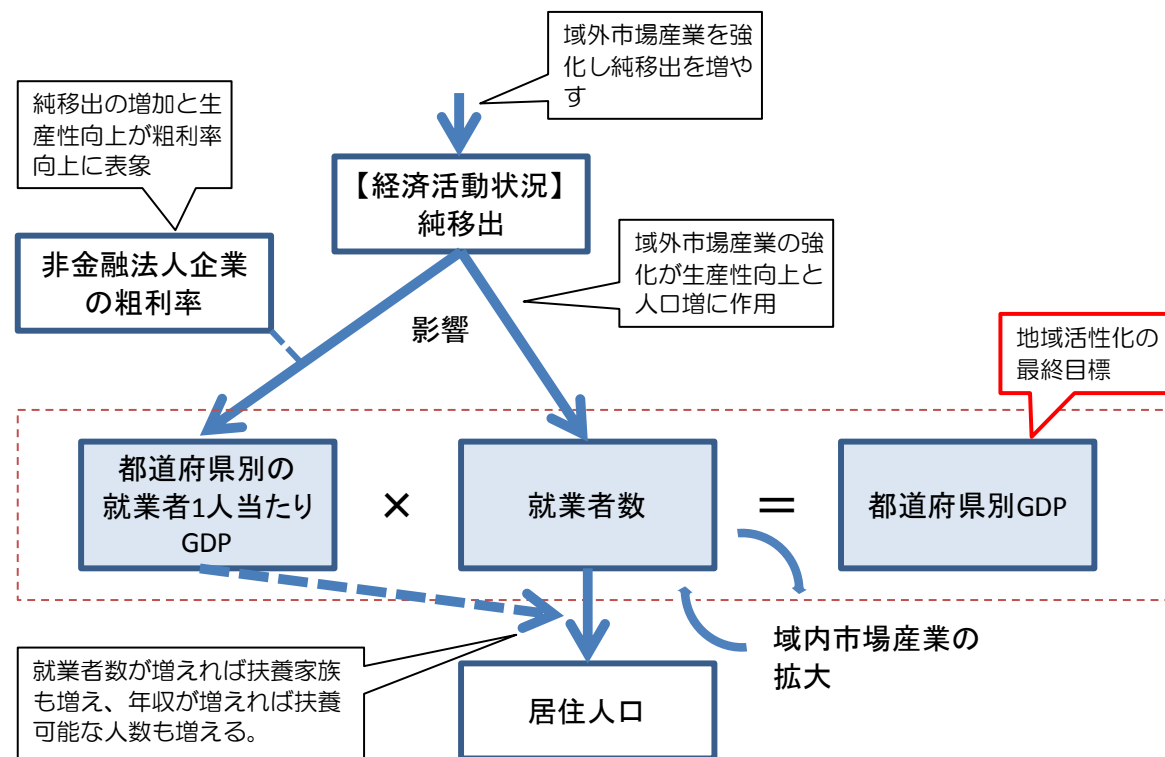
域外市場産業を強化し純移出を増やす

純移出の増加と生産性向上が粗利率向上に表象

【経済活動状況】
純移出

非金融法人企業の粗利率

域外市場産業の強化が生産性向上と人口増に作用

影響

地域活性化の最終目標

都道府県別の就業者1人当たりGDP

×

就業者数

＝

都道府県別GDP

域内市場産業の拡大

就業者数が増えれば扶養家族も増え、年収が増えれば扶養可能な人数も増える。

居住人口